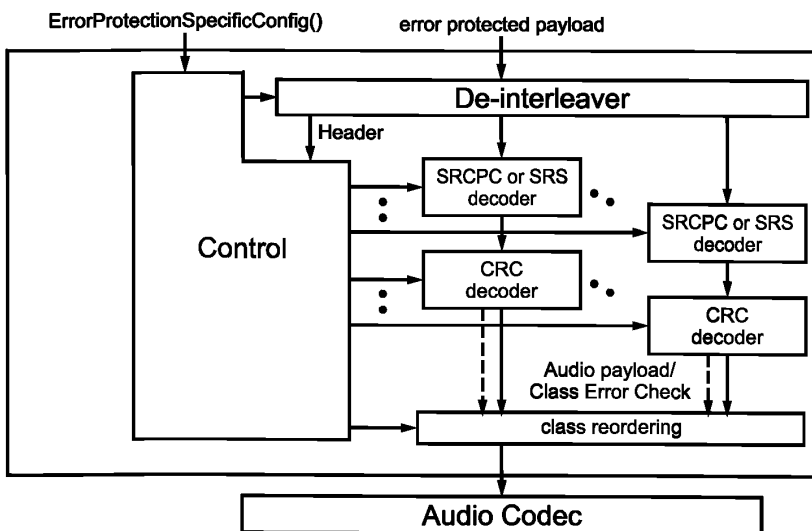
ErrorProtectionSpecificConfig()

error protected payload

De-interleaver

Header

Control

SRCPC or SRS decoder

SRCPC or SRS decoder

CRC decoder

CRC decoder

Audio payload/ Class Error Check

class reordering

Audio Codec